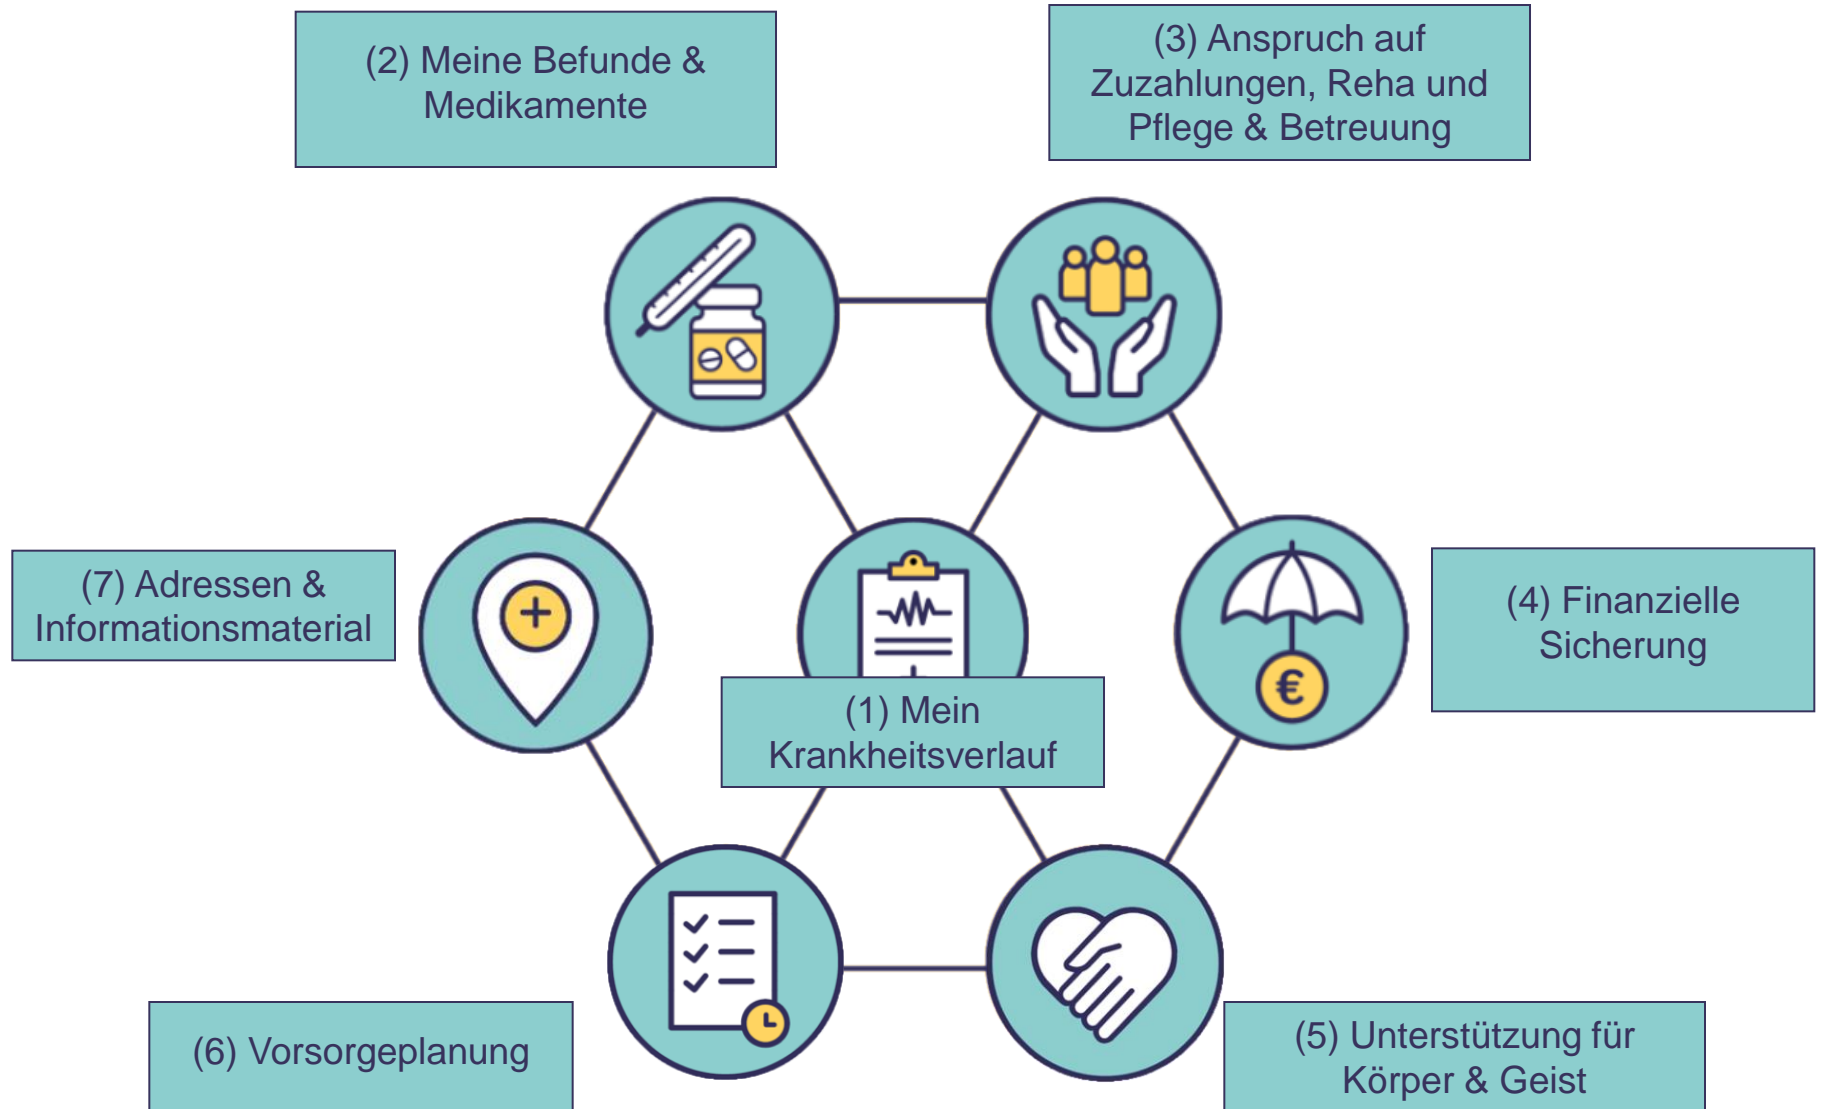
(2) Meine Befunde & Medikamente

(3) Anspruch auf Zuzahlungen, Reha und Pflege & Betreuung

(7) Adressen & Informationsmaterial

(1) Mein Krankheitsverlauf

(4) Finanzielle Sicherung

€

(6) Vorsorgeplanung

(5) Unterstützung für Körper & Geist